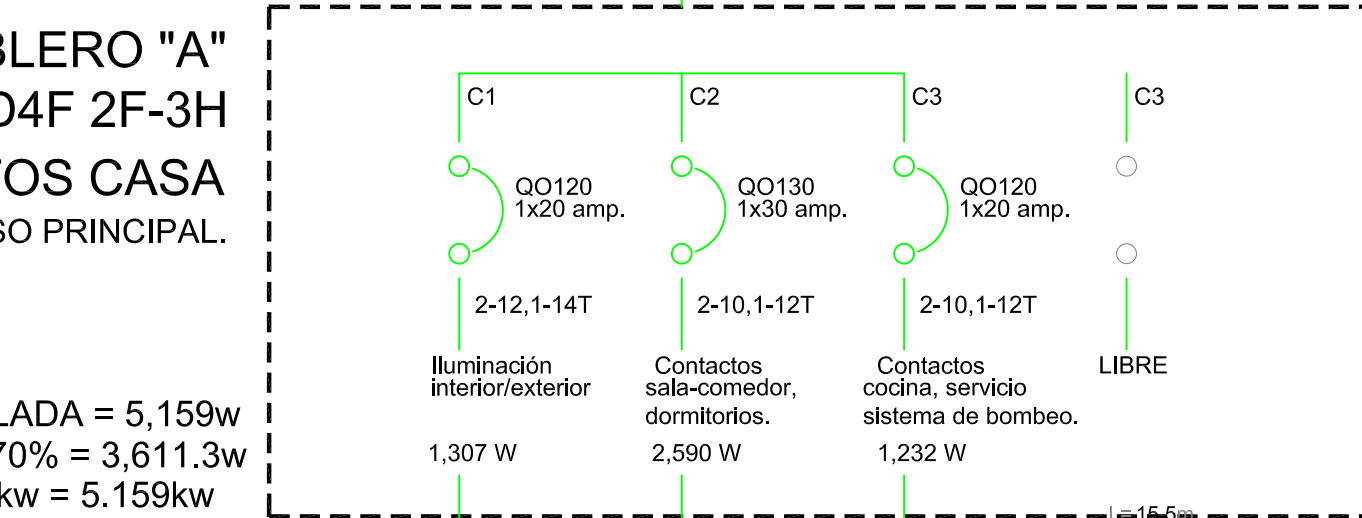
BLERO "A"
D4F 2F-3H
TOS CASA
SO PRINCIPAL.

LADA = 5,159w
70% = 3,611.3w
kw = 5.159kw

C1
QO120
1x20 amp.
2-12,1-14T
Iluminación interior/exterior
1,307 W

C2
QO130
1x30 amp.
2-10,1-12T
Contactos sala-comedor, dormitorios.
2,590 W

C3
QO120
1x20 amp.
2-10,1-12T
Contactos cocina, servicio sistema de bombeo.
1,232 W

C3
LIBRE

L=15.5m